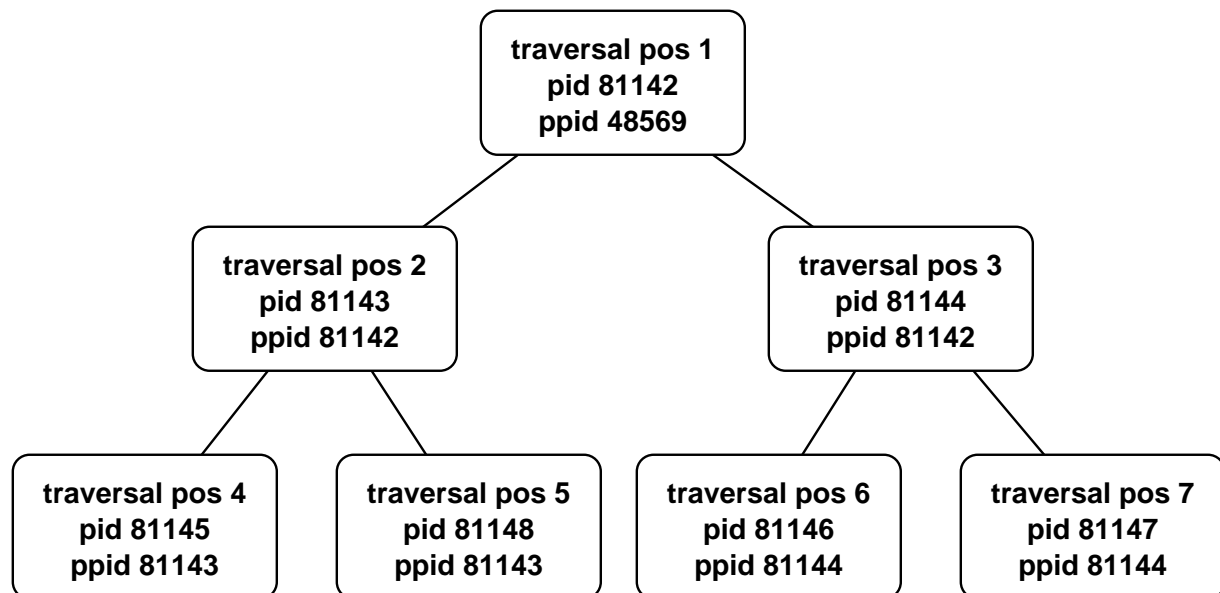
traversal pos 1
pid 81142
ppid 48569

traversal pos 2
pid 81143
ppid 81142

traversal pos 3
pid 81144
ppid 81142

traversal pos 4
pid 81145
ppid 81143

traversal pos 5
pid 81148
ppid 81143

traversal pos 6
pid 81146
ppid 81144

traversal pos 7
pid 81147
ppid 81144